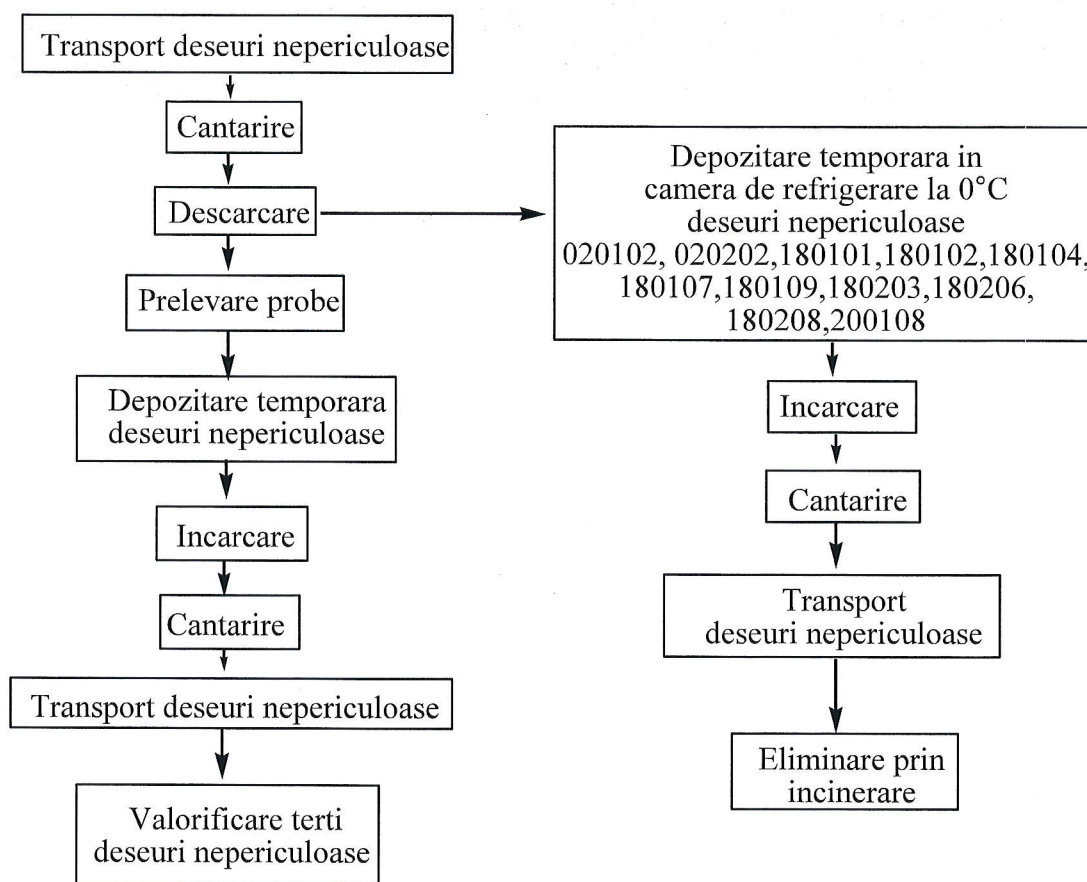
Transport deseuri nepericuloase

Cantarire

Descarcare

Prelevare probe

Depozitare temporara deseuri nepericuloase

Incarcare

Cantarire

Transport deseuri nepericuloase

Valorificare terti deseuri nepericuloase

Depozitare temporara in camera de refrigerare la 0°C deseuri nepericuloase 020102, 020202,180101,180102,180104, 180107,180109,180203,180206, 180208,200108

Incarcare

Cantarire

Transport deseuri nepericuloase

Eliminare prin incinerare